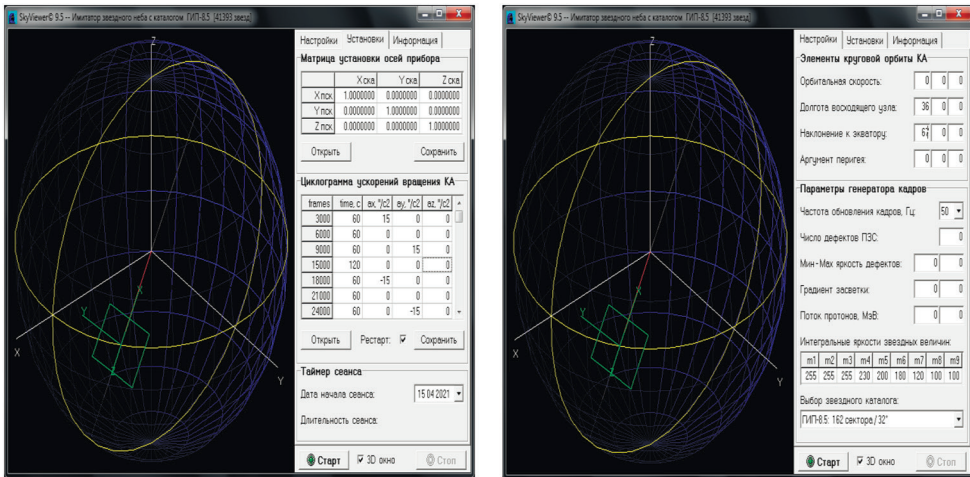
SkyViewer© 9.5 -- Имитатор звездного неба с каталогом ГИП-8.5 (41393 звезд)

Z

X

Y

Y

X

Z

Настройки | Установки | Информация

Матрица установки осей прибора

| | X ска | Y ска | Z ска |
|---|---|---|---|
| X пск | 1.0000000 | 0.0000000 | 0.0000000 |
| Y пск | 0.0000000 | 1.0000000 | 0.0000000 |
| Z пск | 0.0000000 | 0.0000000 | 1.0000000 |

Открыть | Сохранить

Циклограмма ускорений вращения КА

| frames | time, c | ax, °/c2 | ay, °/c2 | az, °/c2 |
|---|---|---|---|---|
| 3000 | 60 | 15 | 0 | 0 |
| 6000 | 60 | 0 | 0 | 0 |
| 9000 | 60 | 0 | 15 | 0 |
| 15000 | 120 | 0 | 0 | 0 |
| 18000 | 60 | -15 | 0 | 0 |
| 21000 | 60 | 0 | 0 | 0 |
| 24000 | 60 | 0 | -15 | 0 |

Открыть | Рестарт: ☑ | Сохранить

Таймер сеанса

Дата начала сеанса: 15.04.2021

Длительность сеанса:

Старт | ☑ 3D окно | Стоп

SkyViewer© 9.5 -- Имитатор звездного неба с каталогом ГИП-8.5 (41393 звезд)

Z

X

Y

Настройки | Установки | Информация

Элементы круговой орбиты КА

Орбитальная скорость: 0 0 0

Долгота восходящего узла: 36 0 0

Наклонение к экватору: 63 0 0

Аргумент перигея: 0 0 0

Параметры генератора кадров

Частота обновления кадров, Гц: 50

Число дефектов ПЗС: 0

Мин-Мах яркость дефектов: 0 0

Градиент засветки: 0 0

Поток протонов, МэВ: 0 0

Интегральные яркости звездных величин:

| m1 | m2 | m3 | m4 | m5 | m6 | m7 | m8 | m9 |
|---|---|---|---|---|---|---|---|---|
| 255 | 255 | 255 | 230 | 200 | 180 | 120 | 100 | 100 |

Выбор звездного каталога:

ГИП-8.5: 162 сектора / 32°

Старт | ☑ 3D окно | Стоп